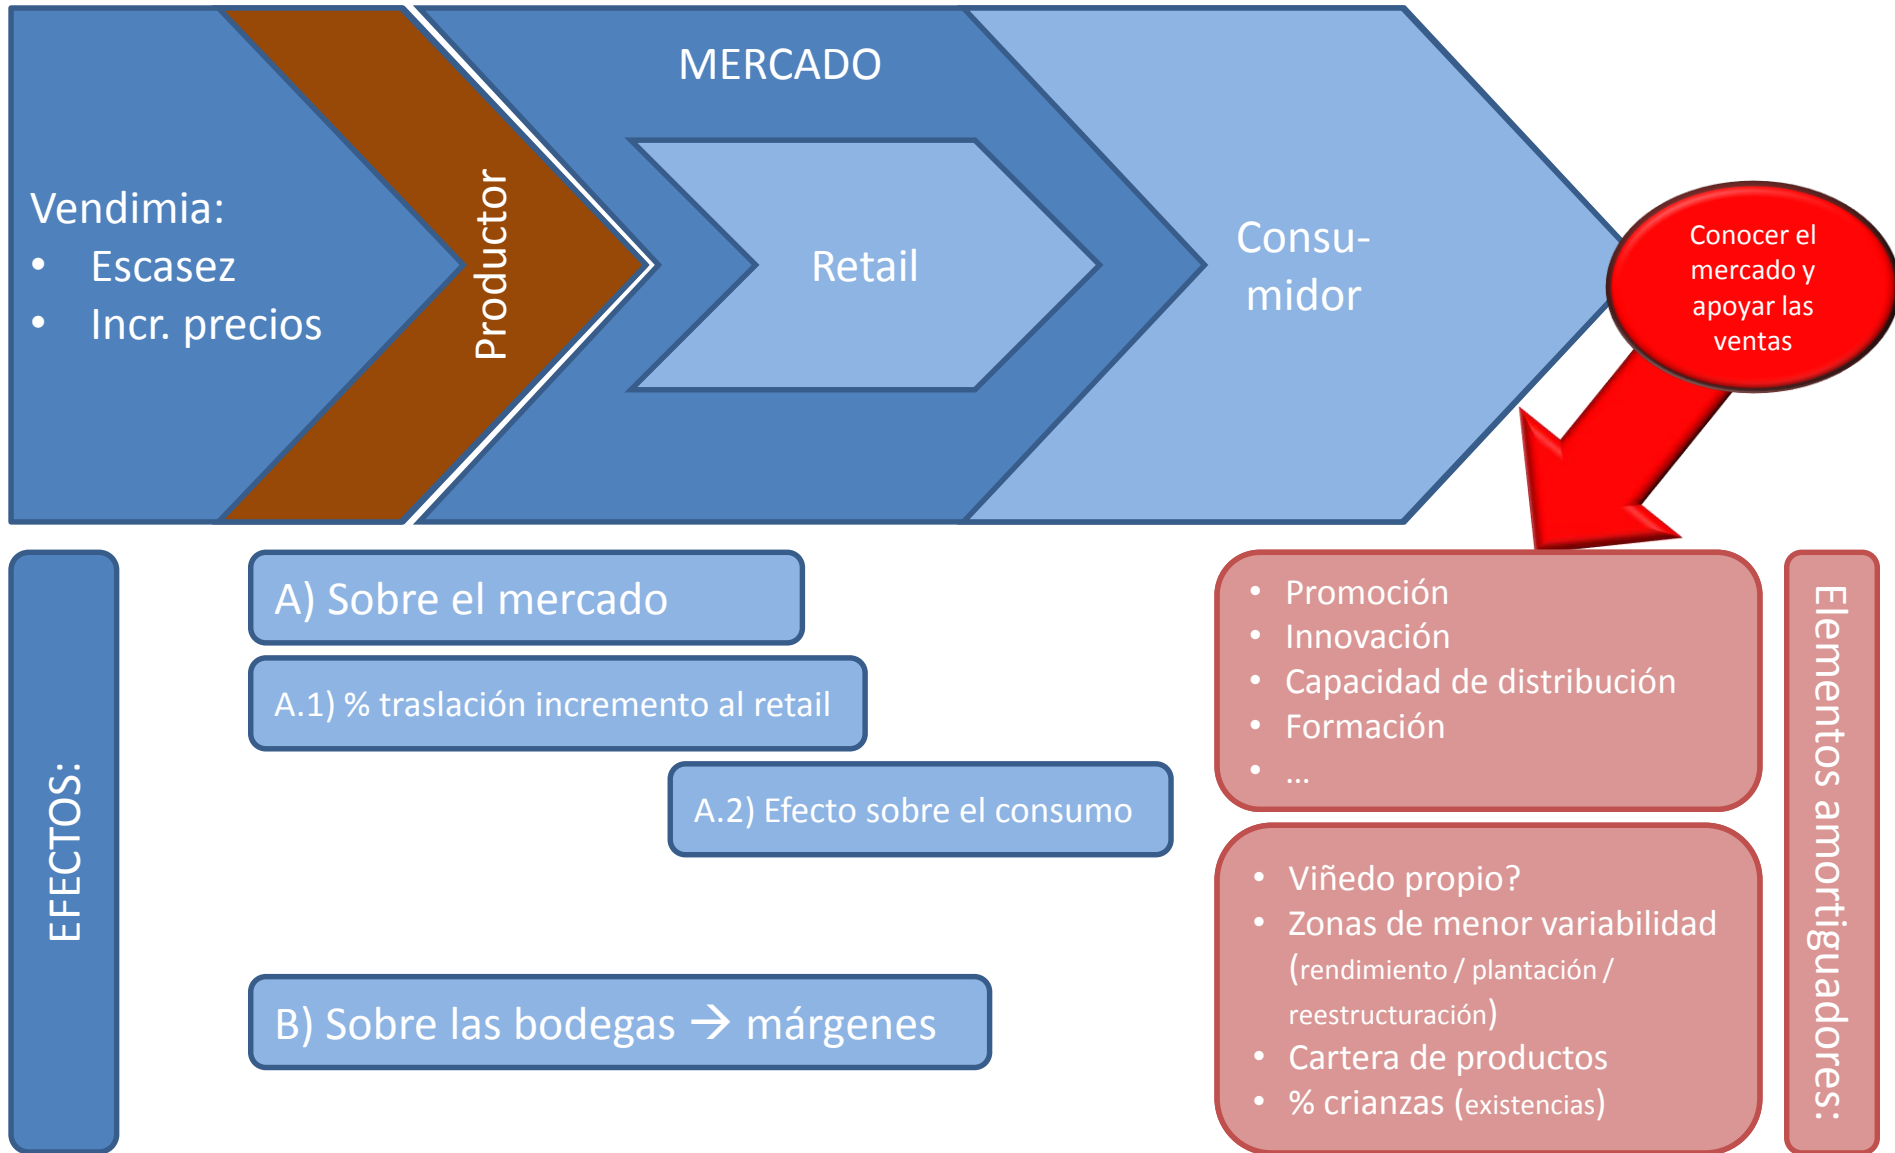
Vendimia:
• Escasez
• Incr. precios

Productor

MERCADO

Retail

Consu-
midor

Conocer el mercado y apoyar las ventas

EFECTOS:

A) Sobre el mercado

A.1) % traslación incremento al retail

A.2) Efecto sobre el consumo

B) Sobre las bodegas → márgenes

• Promoción
• Innovación
• Capacidad de distribución
• Formación
• …

• Viñedo propio?
• Zonas de menor variabilidad (rendimiento / plantación / reestructuración)
• Cartera de productos
• % crianzas (existencias)

Elementos amortiguadores: